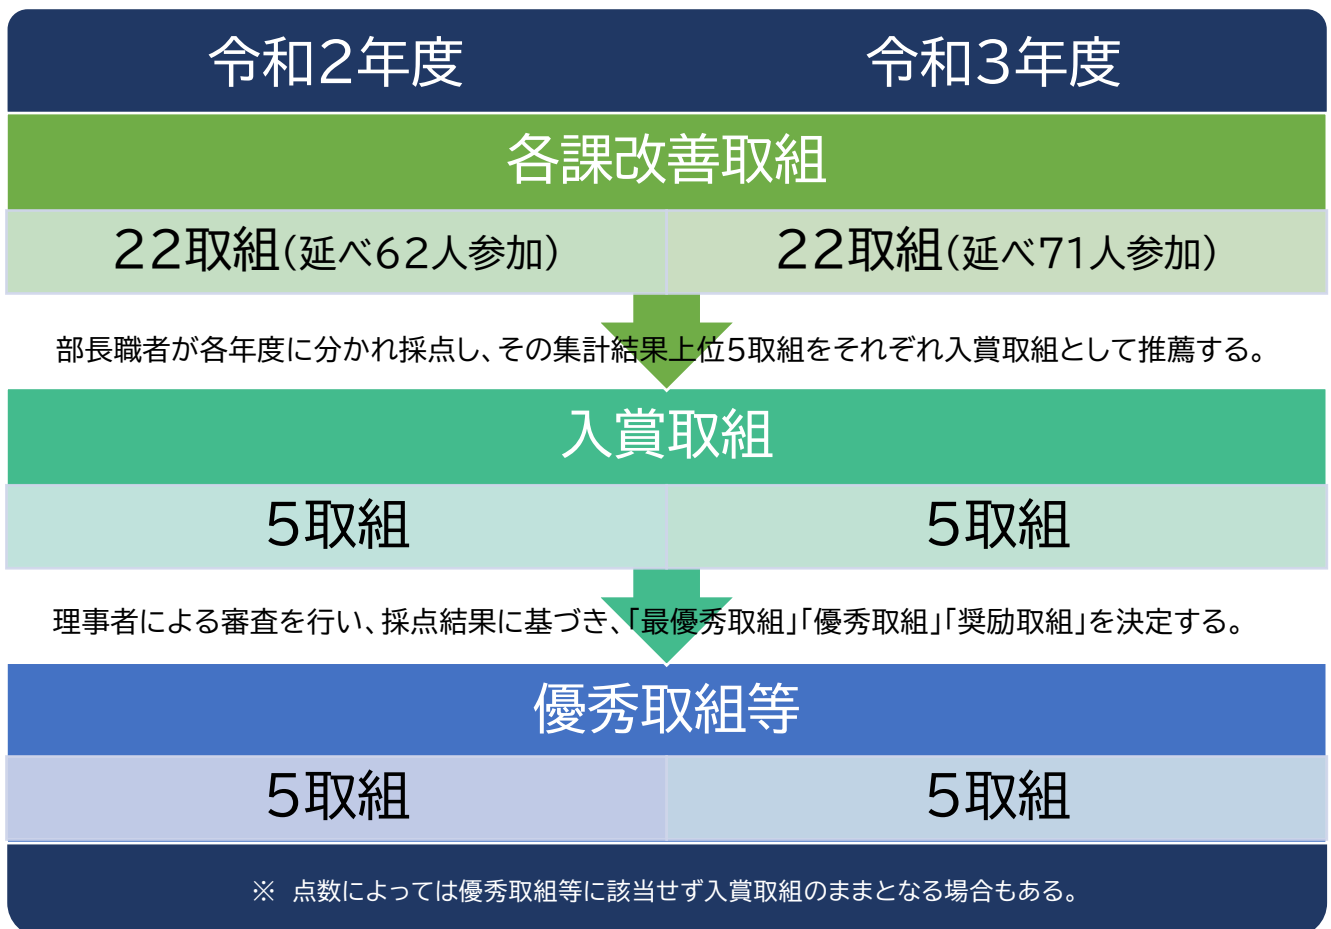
| 令和2年度 | 令和3年度 |
|---|---|
| 各課改善取組 | |
| 22取組(延べ62人参加) | 22取組(延べ71人参加) |

部長職者が各年度に分かれ採点し、その集計結果上位5取組をそれぞれ入賞取組として推薦する。

| 入賞取組 | |
|---|---|
| 5取組 | 5取組 |

理事者による審査を行い、採点結果に基づき、「最優秀取組」「優秀取組」「奨励取組」を決定する。

| 優秀取組等 | |
|---|---|
| 5取組 | 5取組 |

※ 点数によっては優秀取組等に該当せず入賞取組のままとなる場合もある。